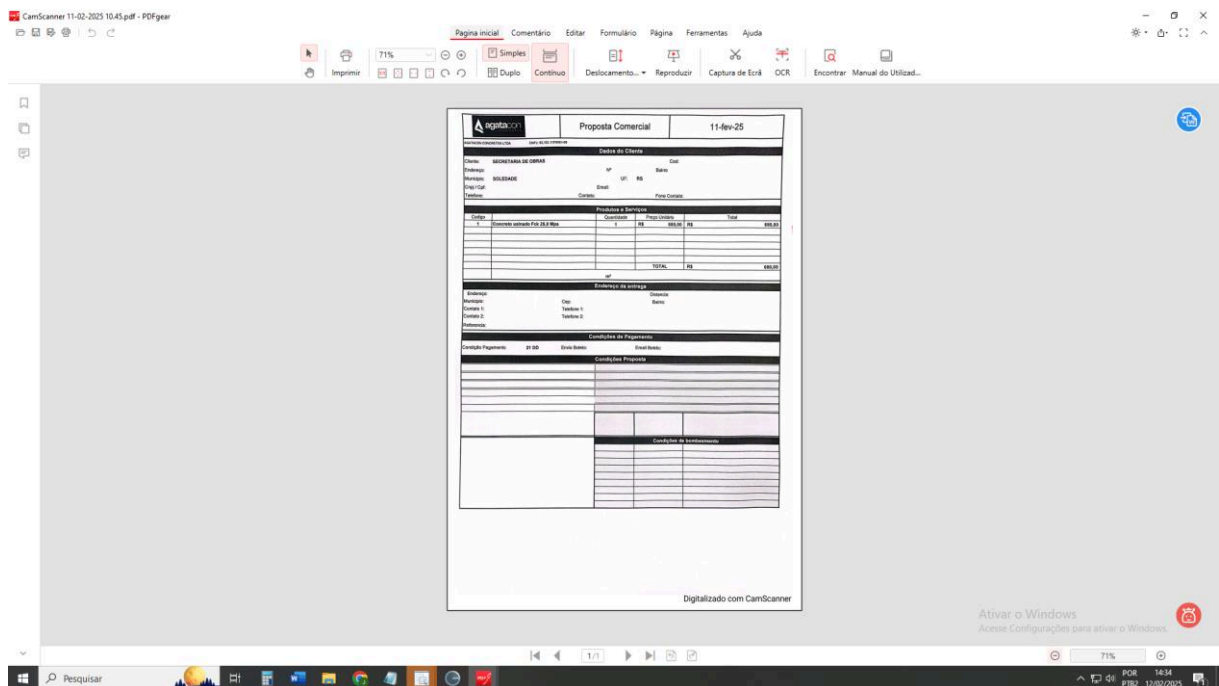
CamScanner 11-02-2025 10.45.pdf - PDFgear

Página inicial Comentário Editar Formulário Página Ferramentas Ajuda

Imprimir 71% Simples Duplo Contínuo Deslocamento... Reproduzir Captura de Ecrã OCR Encontrar Manual do Utilizad...

agatacon | Proposta Comercial | 11-fev-25

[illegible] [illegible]

Dados do Cliente

Cliente: SECRETARIA DE OBRAS Cod:
Endereço: Nº Bairro
Município: SOLEDADE UF: RS
Cnpj / Cpf: Email:
Telefone: Contato: Fone Contato:

Produtos e Serviços

| Codigo | | Quantidade | Preço Unitário | Total |
|---|---|---|---|---|
| 1 | Concreto usinado Fck 25,0 Mpa | 1 | R$ 690,00 | R$ 690,00 |
| | | | TOTAL | R$ 690,00 |

m³

Endereço da entrega

Endereço: Distancia:
Município: Cep: Bairro:
Contato 1: Telefone 1:
Contato 2: Telefone 2:
Referencia:

Condições de Pagamento

Condição Pagamento: 21 DD Envio Boleto: Email Boleto:

Condições Proposta

Condições de bombeamento

Digitalizado com CamScanner

Ativar o Windows
Acesse Configurações para ativar o Windows.

1/1

71%

Pesquisar

POR PTB2 14:34 12/02/2025